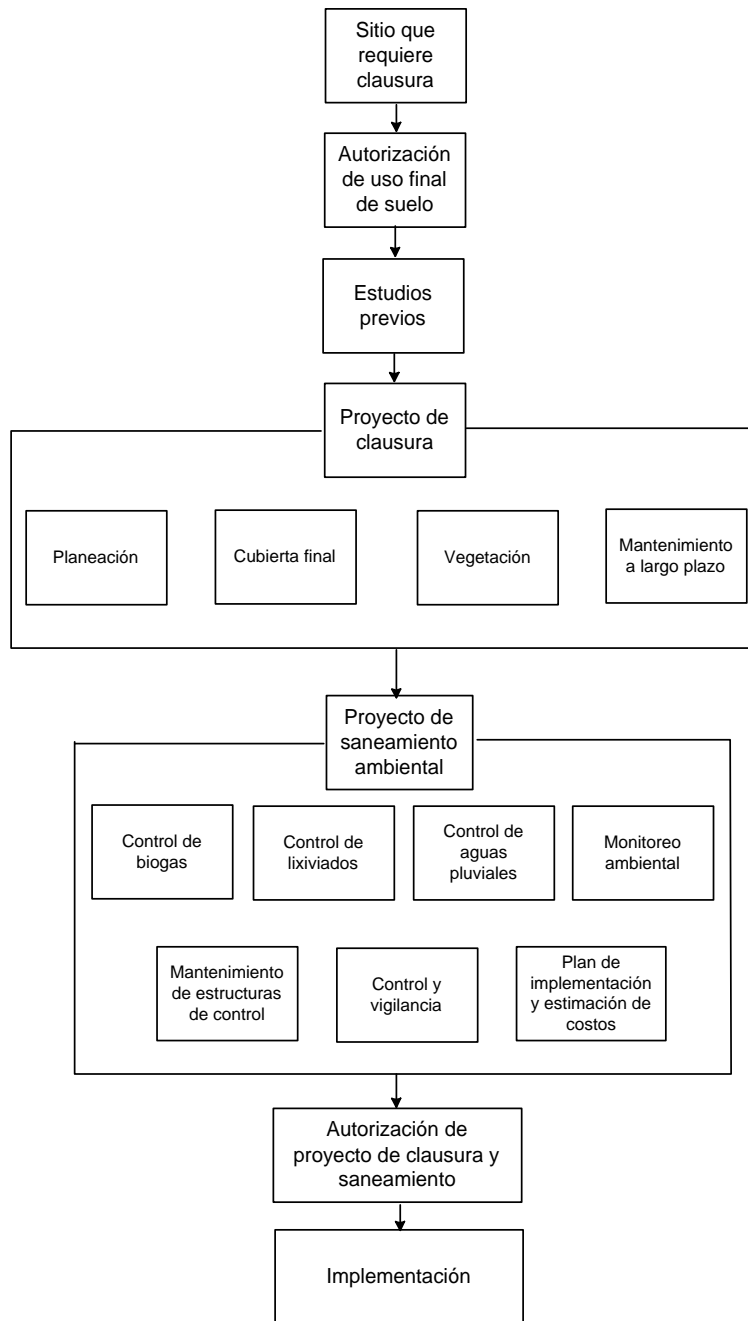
Sitio que requiere clausura

Autorización de uso final de suelo

Estudios previos

Proyecto de clausura

Planeación

Cubierta final

Vegetación

Mantenimiento a largo plazo

Proyecto de saneamiento ambiental

Control de biogas

Control de lixiviados

Control de aguas pluviales

Monitoreo ambiental

Mantenimiento de estructuras de control

Control y vigilancia

Plan de implementación y estimación de costos

Autorización de proyecto de clausura y saneamiento

Implementación